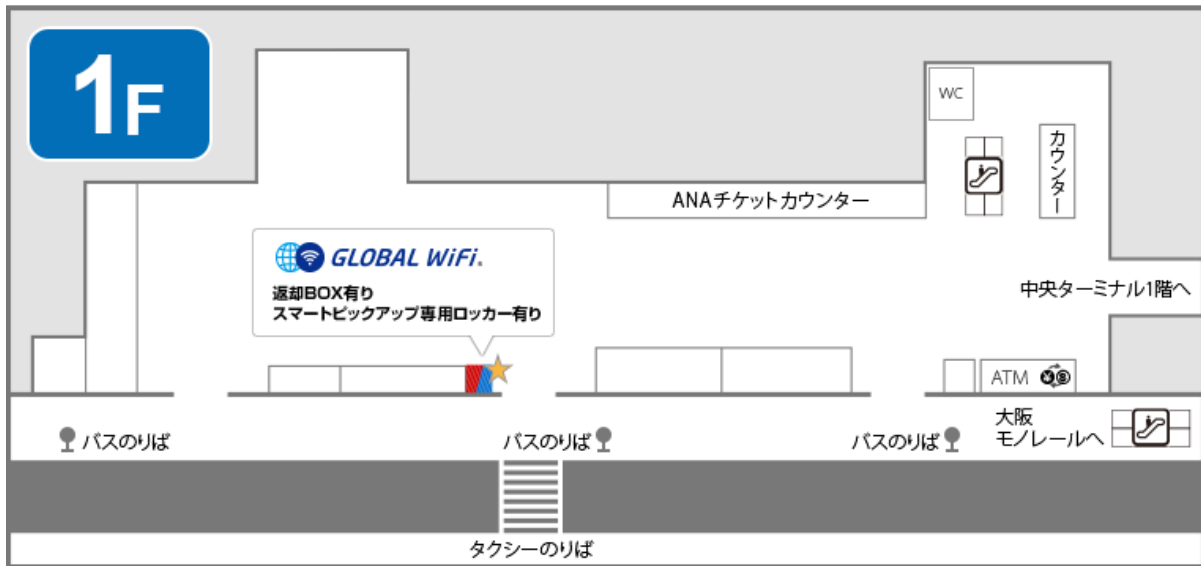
1F

WC

カウンター

ANAチケットカウンター

GLOBAL WiFi.

返却BOX有り
スマートピックアップ専用ロッカー有り

中央ターミナル1階へ

ATM

大阪
モノレールへ

バスのりば

バスのりば

バスのりば

タクシーのりば